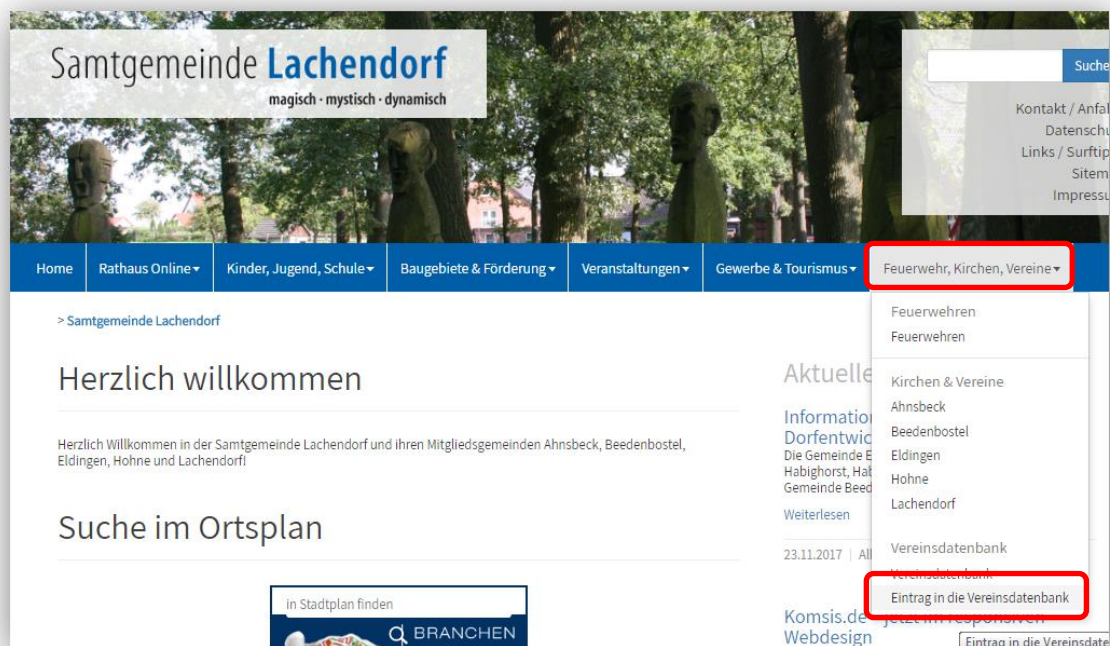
Samtgemeinde Lachendorf
magisch · mystisch · dynamisch

Suche

Kontakt / Anfa
Datenschu
Links / Surftip
Sitem
Impressu

Home | Rathaus Online | Kinder, Jugend, Schule | Baugebiete & Förderung | Veranstaltungen | Gewerbe & Tourismus | Feuerwehr, Kirchen, Vereine

> Samtgemeinde Lachendorf

Herzlich willkommen

Herzlich Willkommen in der Samtgemeinde Lachendorf und ihren Mitgliedsgemeinden Ahnsbeck, Beedenbostel, Eldingen, Hohne und Lachendorf!

Suche im Ortsplan

in Stadtplan finden

BRANCHEN

Aktuelle

Information
Dorfentwic
Die Gemeinde E
Habighorst, Hab
Gemeinde Beed

Weiterlesen

23.11.2017 | All

Komsis.de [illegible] jetzt im responsiven
Webdesign

Feuerwehren
Feuerwehren

Kirchen & Vereine
Ahnsbeck
Beedenbostel
Eldingen
Hohne
Lachendorf

Vereinsdatenbank
Vereinsdatenbank
Eintrag in die Vereinsdatenbank

Eintrag in die Vereinsdate